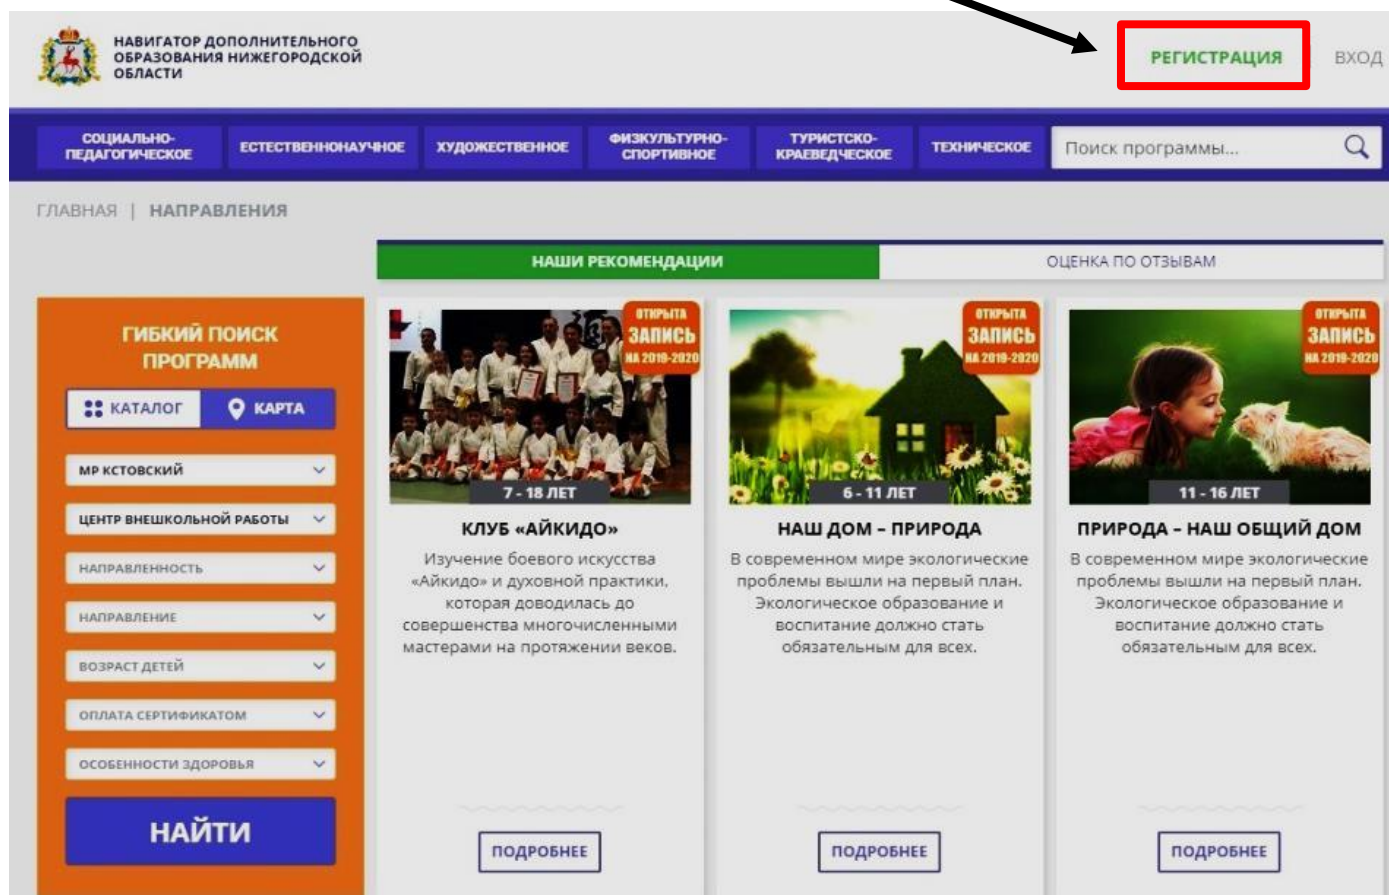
НАВИГАТОР ДОПОЛНИТЕЛЬНОГО ОБРАЗОВАНИЯ НИЖЕГОРОДСКОЙ ОБЛАСТИ

РЕГИСТРАЦИЯ

ВХОД

СОЦИАЛЬНО-ПЕДАГОГИЧЕСКОЕ | ЕСТЕСТВЕННОНАУЧНОЕ | ХУДОЖЕСТВЕННОЕ | ФИЗКУЛЬТУРНО-СПОРТИВНОЕ | ТУРИСТСКО-КРАЕВЕДЧЕСКОЕ | ТЕХНИЧЕСКОЕ

Поиск программы...

ГЛАВНАЯ | НАПРАВЛЕНИЯ

НАШИ РЕКОМЕНДАЦИИ

ОЦЕНКА ПО ОТЗЫВАМ

ГИБКИЙ ПОИСК ПРОГРАММ

КАТАЛОГ

КАРТА

МР КСТОВСКИЙ

ЦЕНТР ВНЕШКОЛЬНОЙ РАБОТЫ

НАПРАВЛЕННОСТЬ

НАПРАВЛЕНИЕ

ВОЗРАСТ ДЕТЕЙ

ОПЛАТА СЕРТИФИКАТОМ

ОСОБЕННОСТИ ЗДОРОВЬЯ

НАЙТИ

ОТКРЫТА ЗАПИСЬ НА 2019-2020

7 - 18 ЛЕТ

КЛУБ «АЙКИДО»

Изучение боевого искусства «Айкидо» и духовной практики, которая доводилась до совершенства многочисленными мастерами на протяжении веков.

ПОДРОБНЕЕ

ОТКРЫТА ЗАПИСЬ НА 2019-2020

6 - 11 ЛЕТ

НАШ ДОМ – ПРИРОДА

В современном мире экологические проблемы вышли на первый план. Экологическое образование и воспитание должно стать обязательным для всех.

ПОДРОБНЕЕ

ОТКРЫТА ЗАПИСЬ НА 2019-2020

11 - 16 ЛЕТ

ПРИРОДА – НАШ ОБЩИЙ ДОМ

В современном мире экологические проблемы вышли на первый план. Экологическое образование и воспитание должно стать обязательным для всех.

ПОДРОБНЕЕ